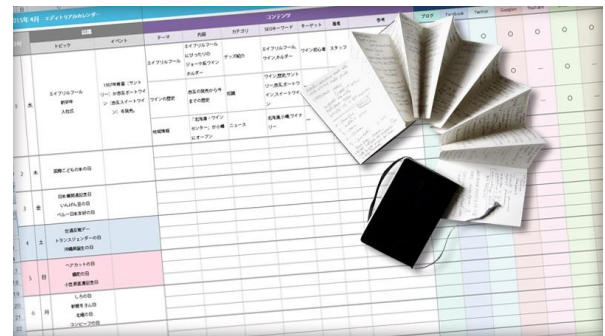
2015年 4月 エディトリアルカレンダー

| | | 話題 | | コンテンツ | | | | | | | ブログ | Facebook | Twitter | Google+ |
|---|---|---|---|---|---|---|---|---|---|---|---|---|---|---|
| | | トピック | イベント | テーマ | 内容 | カテゴリ | SEOキーワード | ターゲット | 著者 | 参考 | | | | |
| 1 | 水 | エイプリルフール 新学期 入社式 | 1907年東国「サントリー」が赤玉ポートワイン（赤玉スイートワイン）を発売 | エイプリルフール | エイプリルフールにぴったりのジョーク&ワインホルダー | グッズ紹介 | エイプリルフール ワインホルダー | ワイン初心者 | スタッフ | | ○ | ○ | ○ | ○ |
| | | | | ワインの歴史 | 赤玉の発売から今までの歴史 | 知識 | ワイン歴史 サントリー 赤玉ポートワイン スイートワイン | | | | | | | |
| | | | | 地域情報 | 「北海道・ワインセンター」が小樽にオープン | ニュース | 北海道 小樽 ワイン | | | | | | | |
| 2 | 木 | 国際こどもの本の日 | | | | | | | | | | | | |
| 3 | 金 | 日本橋開通記念日 いんげん豆の日 ペン・日本初の日 | | | | | | | | | | | | |
| 4 | 土 | 交通安全デー トランスジェンダーの日 沖縄県誕生の日 | | | | | | | | | | | | |
| 5 | 日 | ヘアカットの日 横町の日 小豆島風記念日 | | | | | | | | | | | | |
| 6 | 月 | しろの日 新聞をきしの日 北極の日 スッピーヌの日 | | | | | | | | | | | | |